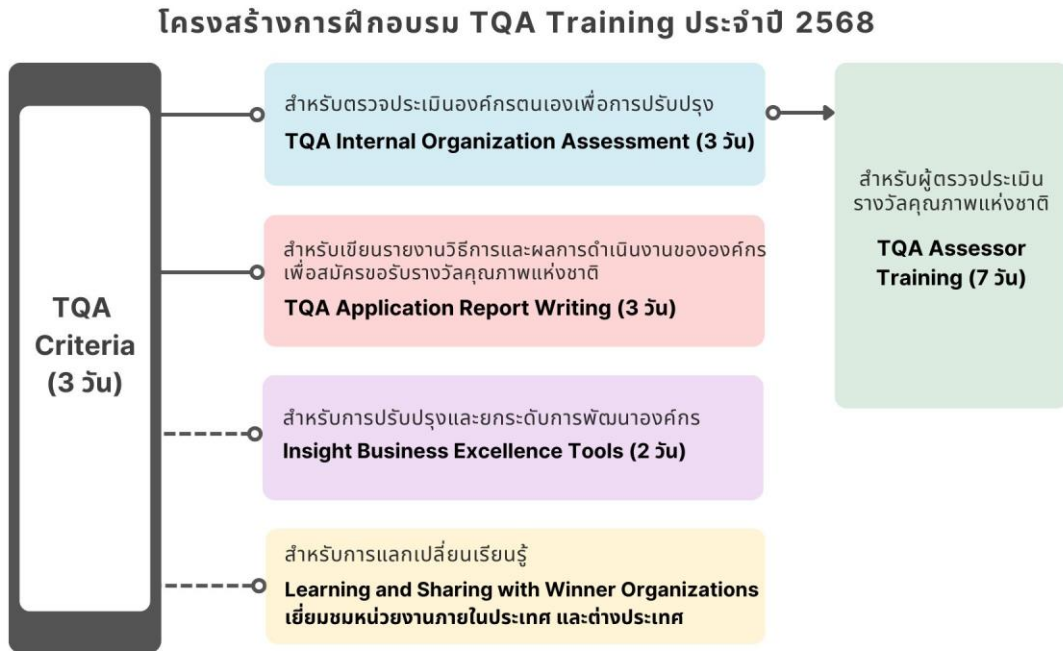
โครงสร้างการฝึกอบรม TQA Training ประจำปี 2568

TQA Criteria (3 วัน)

สำหรับตรวจประเมินองค์กรตนเองเพื่อการปรับปรุง
TQA Internal Organization Assessment (3 วัน)

สำหรับเขียนรายงานวิธีการและผลการดำเนินงานขององค์กรเพื่อสมัครขอรับรางวัลคุณภาพแห่งชาติ
TQA Application Report Writing (3 วัน)

สำหรับการปรับปรุงและยกระดับการพัฒนาองค์กร
Insight Business Excellence Tools (2 วัน)

สำหรับการแลกเปลี่ยนเรียนรู้
Learning and Sharing with Winner Organizations
เยี่ยมชมหน่วยงานภายในประเทศ และต่างประเทศ

สำหรับผู้ตรวจประเมินรางวัลคุณภาพแห่งชาติ
TQA Assessor Training (7 วัน)